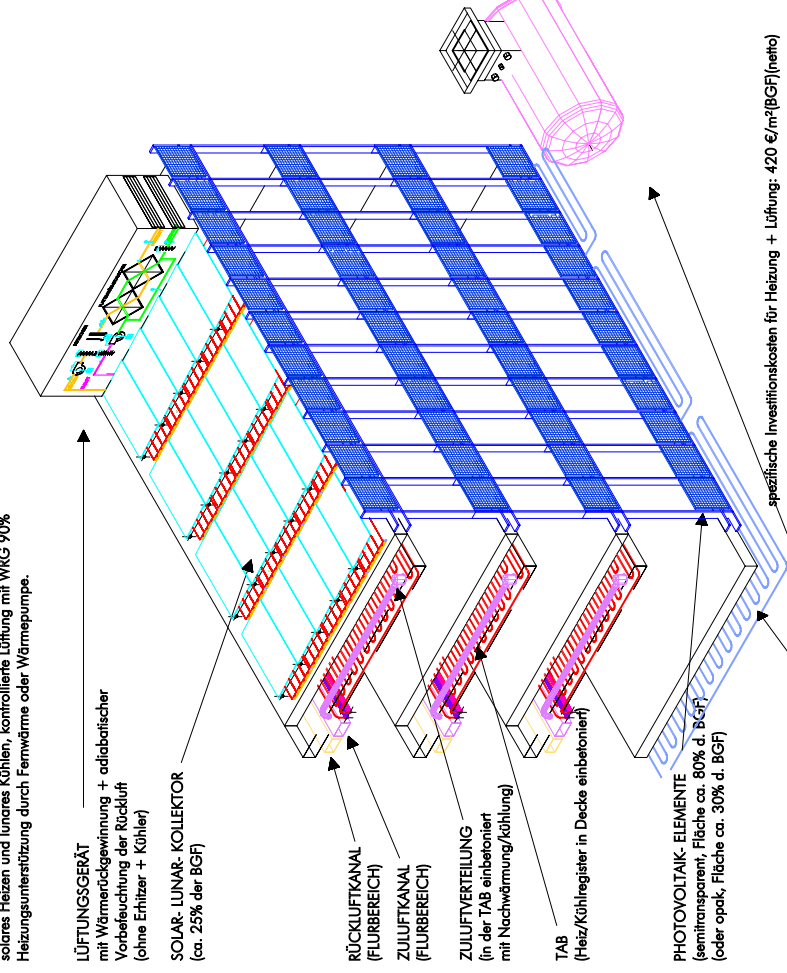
solares Heizen und lunares Kühlen, kontrollierte Lüftung mit WRG 90%
Heizungsunterstützung durch Fernwärme oder Wärmepumpe.

LÜFTUNGSGERÄT
mit Wärmerückgewinnung + adiabatischer Vorbefeuchtung der Rückluft
(ohne Erhitzer + Kühler)

SOLAR- LUNAR- KOLLEKTOR
(ca. 25% der BGF)

RÜCKLUFTKANAL
(FLURBEREICH)

ZULUFTKANAL
(FLURBEREICH)

ZULUFTVERTEILUNG
(in der TAB einbetoniert
mit Nachwärmung/kühlung)

TAB
(Heiz/Kühlregister in Decke einbetoniert)

PHOTOVOLTAIK- ELEMENTE
(semitransparent, Fläche ca. 80% d. BGF)
(oder opak, Fläche ca. 30% d. BGF)

spezifische Investitionskosten für Heizung + Lüftung: 420 €/m²(BGF)(netto)